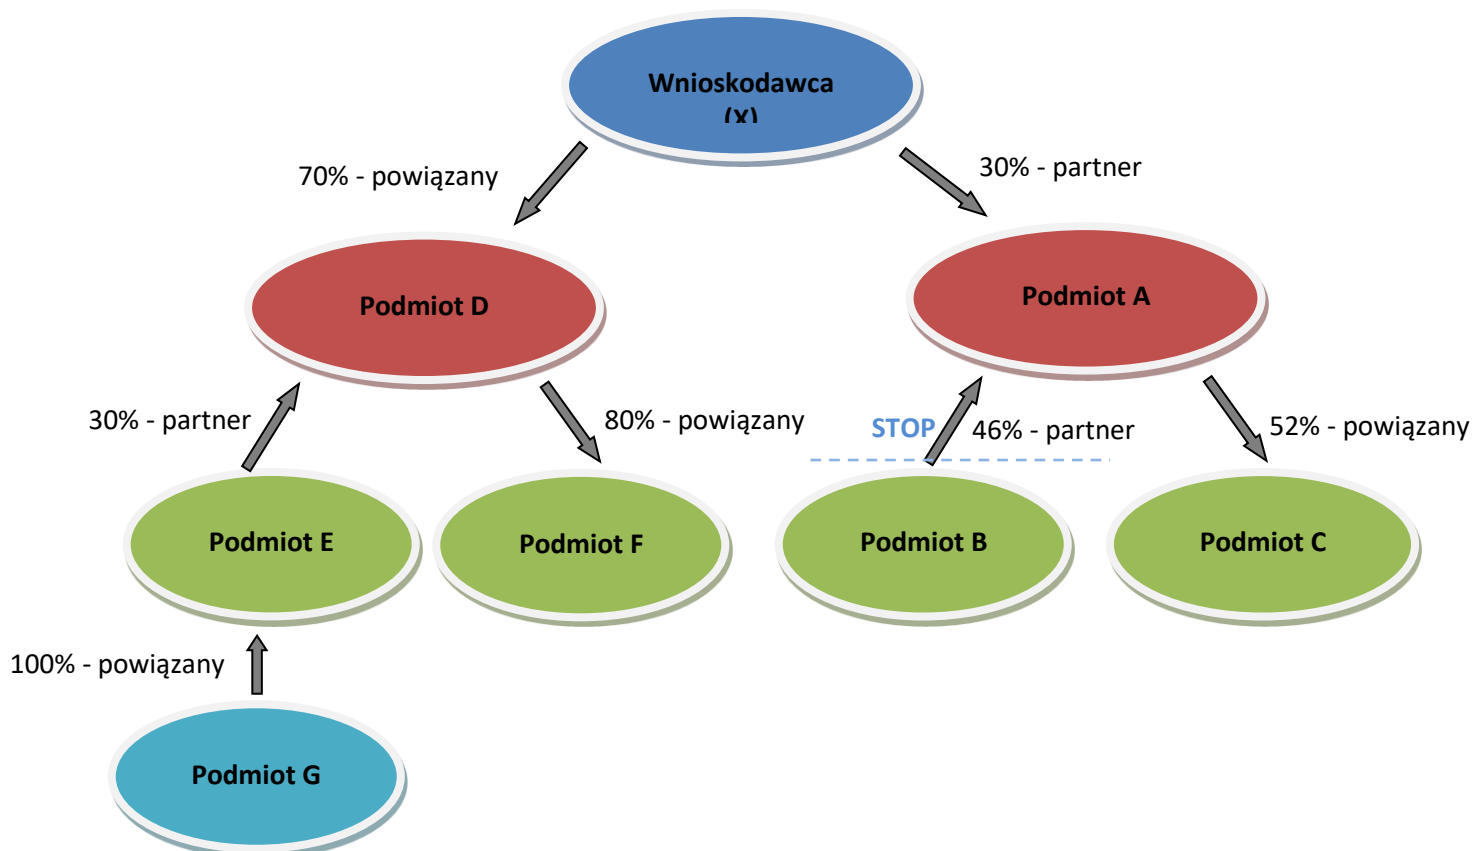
Wnioskodawca (X)

70% - powiązany

30% - partner

Podmiot D

Podmiot A

30% - partner

80% - powiązany

STOP

46% - partner

52% - powiązany

Podmiot E

Podmiot F

Podmiot B

Podmiot C

100% - powiązany

Podmiot G